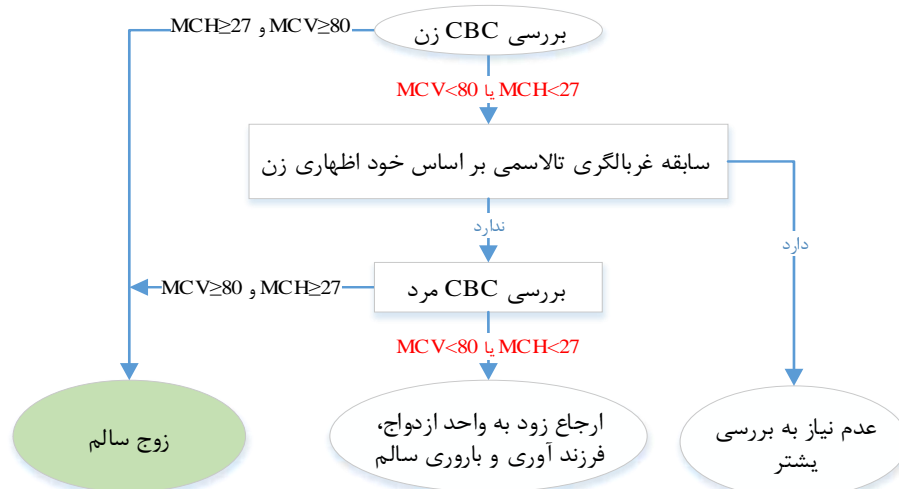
بررسی CBC زن

MCV≥80 و MCH≥27

MCV<80 یا MCH<27

سابقه غربالگری تالاسمی بر اساس خود اظهاری زن

ندارد

دارد

بررسی CBC مرد

MCV≥80 و MCH≥27

MCV<80 یا MCH<27

زوج سالم

ارجاع زود به واحد ازدواج، فرزند آوری و باروری سالم

عدم نیاز به بررسی بیشتر